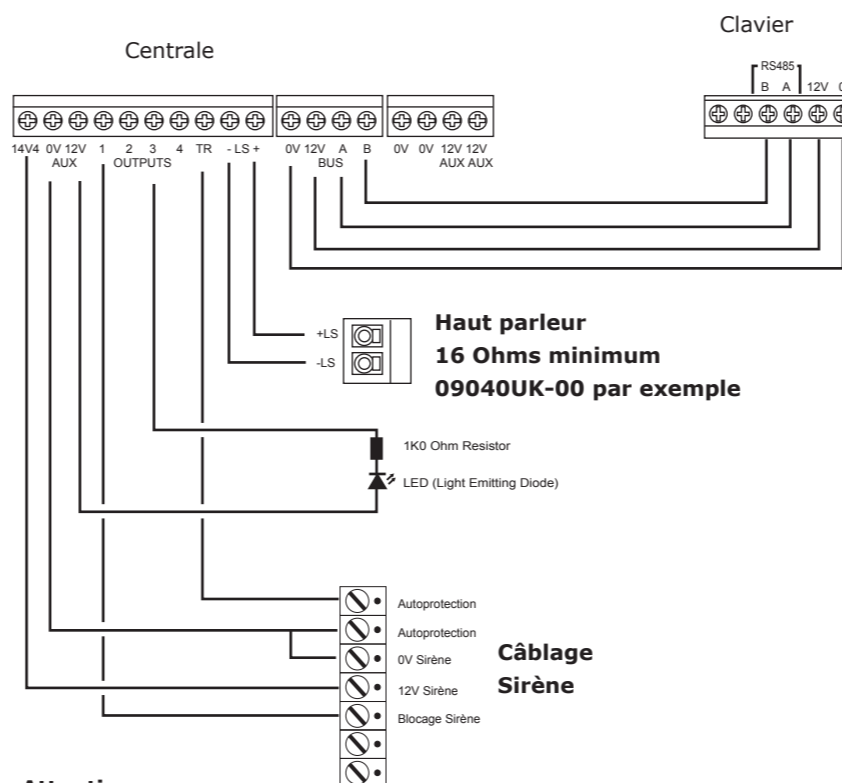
Clavier

Centrale

RS485
B A 12V

14V4 0V 12V AUX 1 2 3 4 OUTPUTS TR - LS +

0V 12V A B BUS

0V 0V 12V 12V AUX AUX

+LS
-LS

**Haut parleur**
**16 Ohms minimum**
**09040UK-00 par exemple**

1K0 Ohm Resistor

LED (Light Emitting Diode)

Autoprotection
Autoprotection
0V Sirène
12V Sirène
Blocage Sirène

**Câblage**
**Sirène**

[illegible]